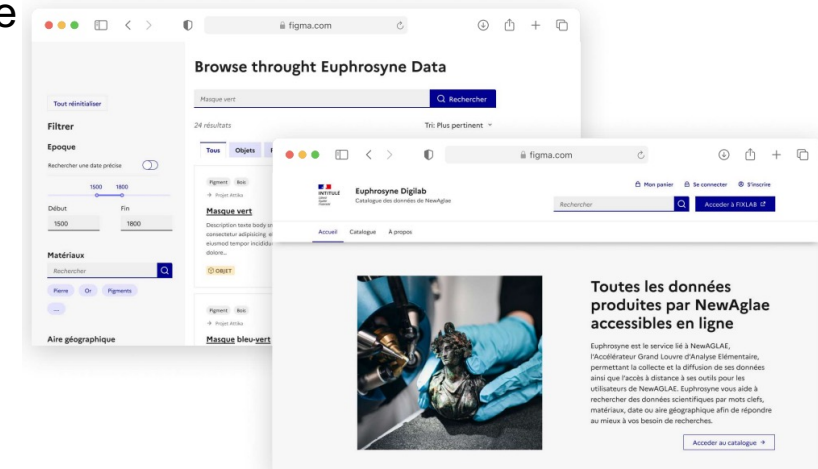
e

figma.com

Browse throught Euphrosyne Data

Masque vert

Rechercher

Tout réinitialiser

Filtrer

Epoque

Rechercher une date précise

1500 1800

Début 1500

Fin 1800

Matériaux

Rechercher

Pierre Or Pigments

...

Aire géographique

24 résultats

Tri: Plus pertinent

Tous Objets

Pigment Bois

Projet Attika

Masque vert

Description texte body sit consectetur adipiscing el euismod tempor incididu dolore...

OBJET

Pigment Bois

Projet Attika

Masque bleu-vert

figma.com

INTITULÉ

Euphrosyne Digilab

Catalogue des données de NewAglae

Mon panier Se connecter S'inscrire

Rechercher

Accéder à FIXLAB

Accueil Catalogue À propos

Toutes les données produites par NewAglae accessibles en ligne

Euphrosyne est le service lié à NewAGLAE, l'Accélérateur Grand Louvre d'Analyse Elémentaire, permettant la collecte et la diffusion de ses données ainsi que l'accès à distance à ses outils pour les utilisateurs de NewAGLAE. Euphrosyne vous aide à rechercher des données scientifiques par mots clefs, matériaux, date ou aire géographique afin de répondre au mieux à vos besoin de recherches.

Accéder au catalogue →